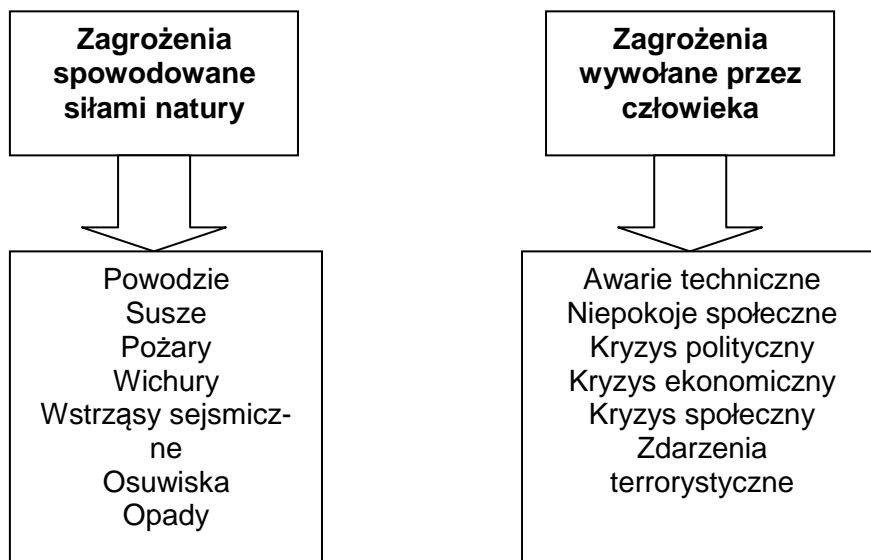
**Zagrożenia spowodowane siłami natury**

Powodzie
Susze
Pożary
Wichury
Wstrząsy sejsmiczne
Osuwiska
Opady

**Zagrożenia wywołane przez człowieka**

Awarie techniczne
Niepokoje społeczne
Kryzys polityczny
Kryzys ekonomiczny
Kryzys społeczny
Zdarzenia terrorystyczne